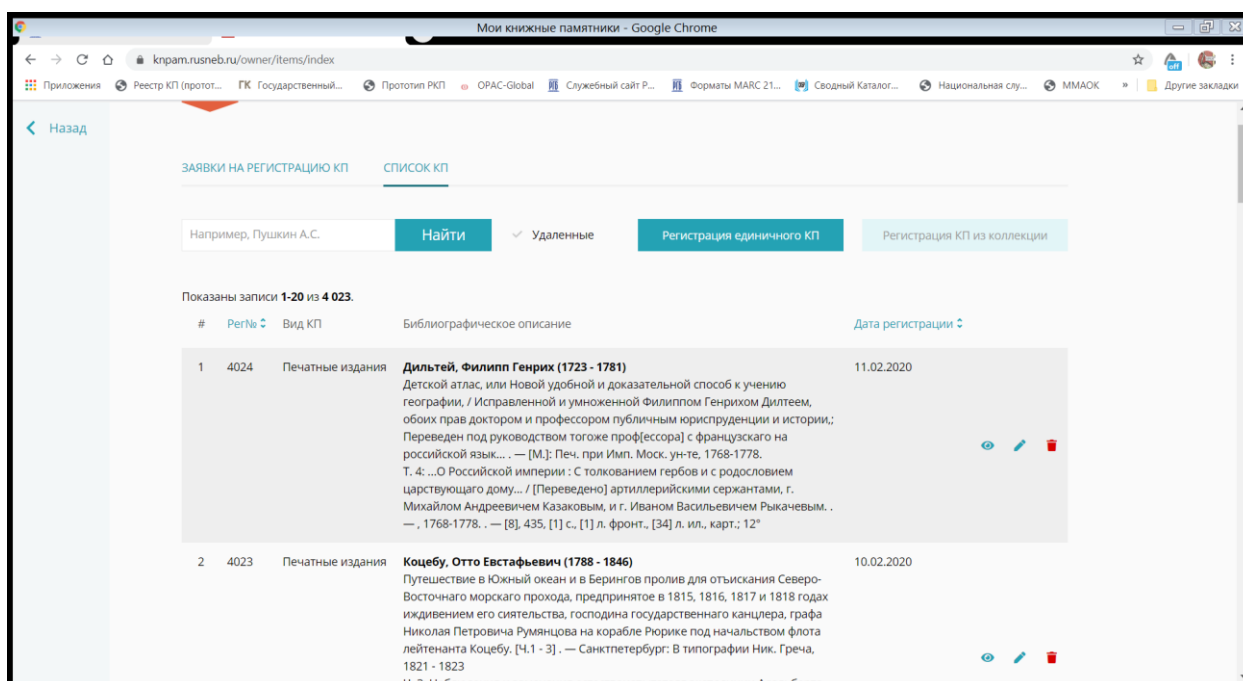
Мои книжные памятники - Google Chrome

knpam.rusneb.ru/owner/items/index

Приложения Реестр КП (протот... ГК Государственный... Прототип РКП OPAC-Global Служебный сайт Р... Форматы MARC 21... Сводный Каталог... Национальная слу... MMAOK » Другие закладки

Назад

ЗАЯВКИ НА РЕГИСТРАЦИЮ КП СПИСОК КП

Например, Пушкин А.С. Найти Удаленные Регистрация единичного КП Регистрация КП из коллекции

Показаны записи **1-20** из **4 023**.

| # | Рег№ | Вид КП | Библиографическое описание | Дата регистрации |
|---|---|---|---|---|
| 1 | 4024 | Печатные издания | **Дильтей, Филипп Генрих (1723 - 1781)** Детской атлас, или Новой удобной и доказательной способ к учению географии, / Исправленной и умноженной Филиппом Генрихом Дилтеем, обоих прав доктором и профессором публичным юриспруденции и истории,; Переведен под руководством тогоже проф[ессора] с французскаго на российской язык... . — [М.]: Печ. при Имп. Моск. ун-те, 1768-1778. Т. 4: ...О Российской империи : С толкованием гербов и с родословием царствующаго дому... / [Переведено] артиллерийскими сержантами, г. Михайлом Андреевичем Казаковым, и г. Иваном Васильевичем Рыкачевым. . — , 1768-1778. . — [8], 435, [1] с., [1] л. фронт., [34] л. ил., карт.; 12° | 11.02.2020 |
| 2 | 4023 | Печатные издания | **Коцебу, Отто Евстафьевич (1788 - 1846)** Путешествие в Южный океан и в Берингов пролив для отъискания Северо-Восточнаго морскаго прохода, предпринятое в 1815, 1816, 1817 и 1818 годах иждивением его сиятельства, господина государственнаго канцлера, графа Николая Петровича Румянцова на корабле Рюрике под начальством флота лейтенанта Коцебу. [Ч.1 - 3] . — Санктпетербург: В типографии Ник. Греча, 1821 - 1823 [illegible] | 10.02.2020 |